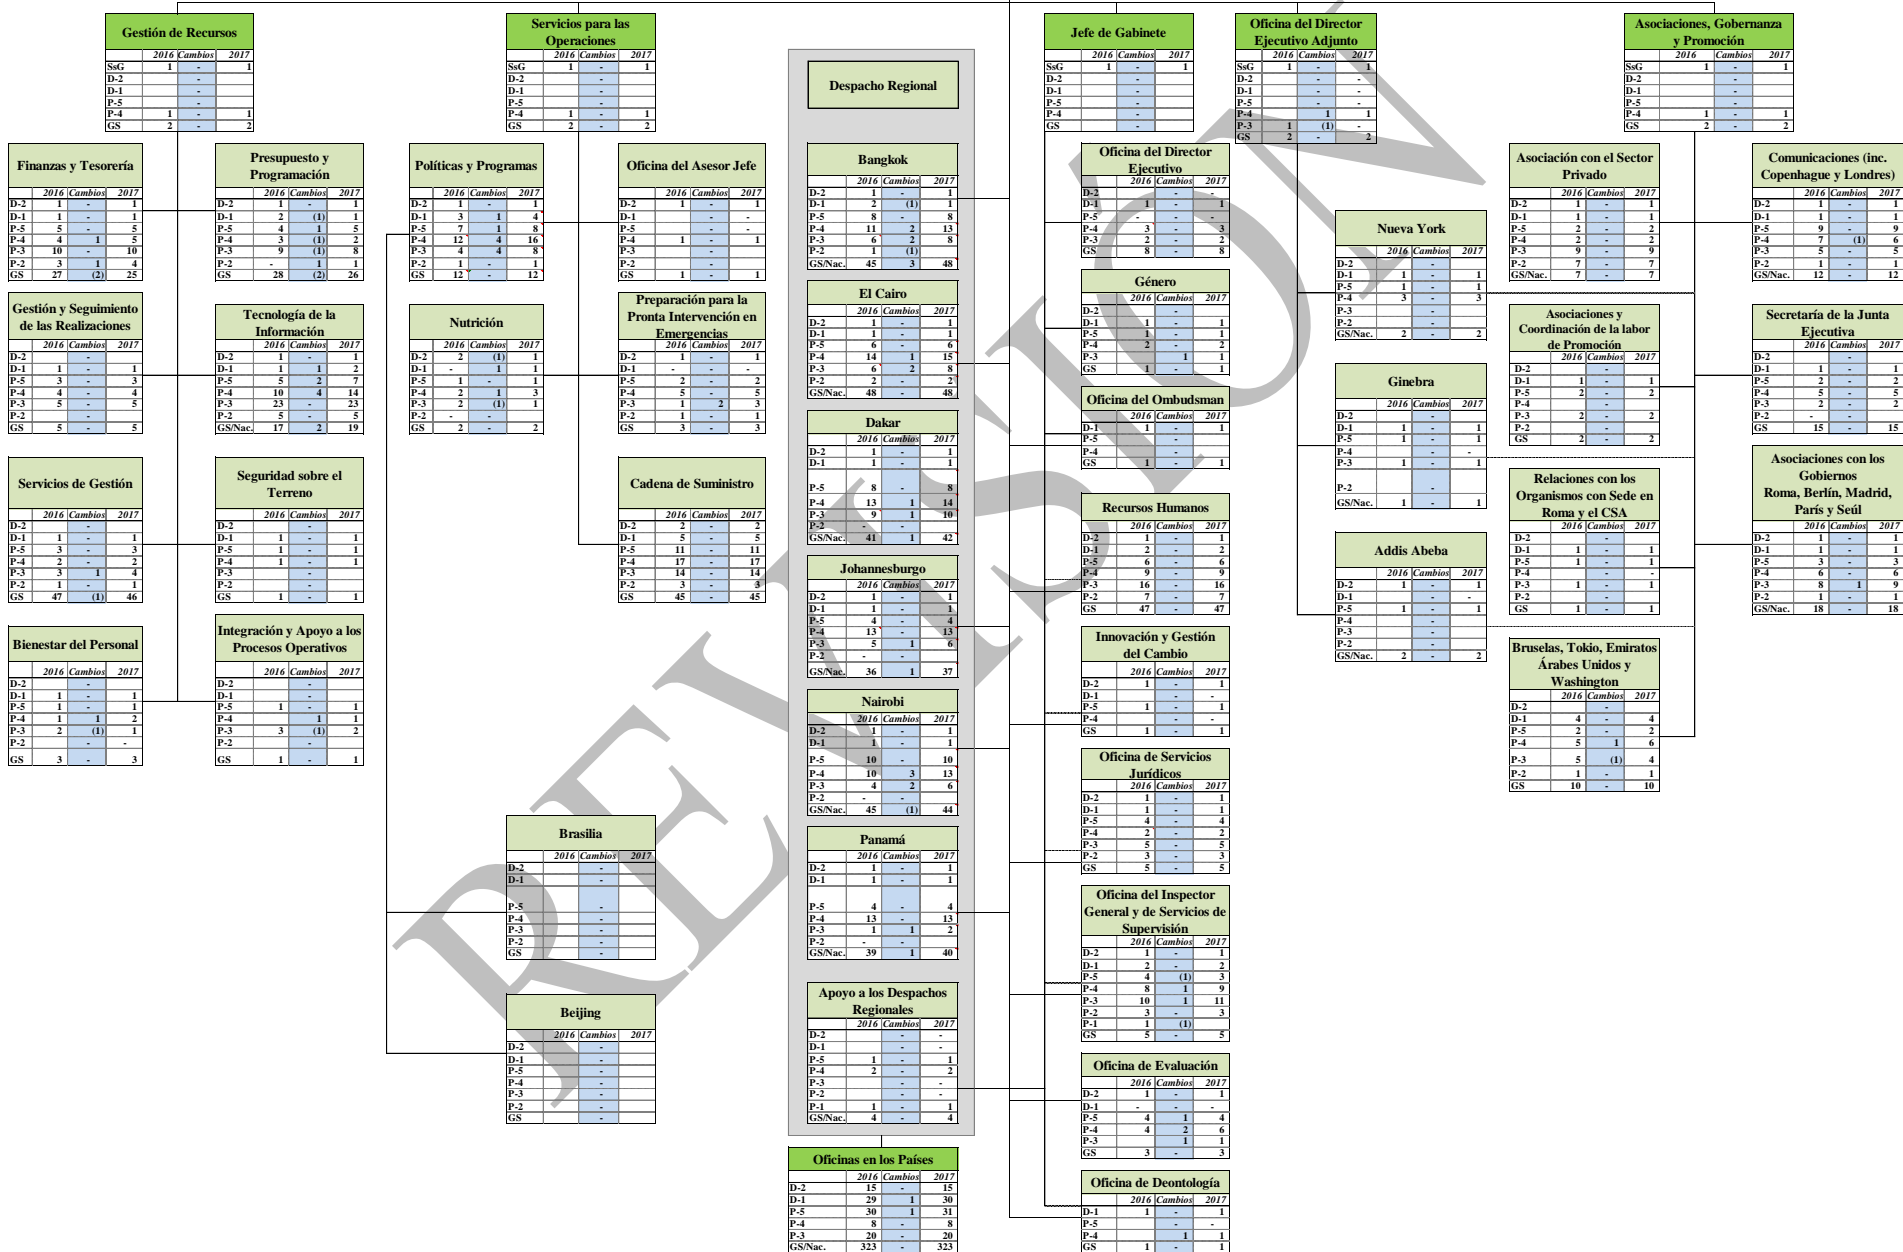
Gestión de Recursos

| | 2016 | Cambios | 2017 |
|---|---|---|---|
| SsG | 1 | - | 1 |
| D-2 | | - | |
| D-1 | | - | |
| P-5 | | - | |
| P-4 | 1 | - | 1 |
| GS | 2 | - | 2 |

Servicios para las Operaciones

| | 2016 | Cambios | 2017 |
|---|---|---|---|
| SsG | 1 | - | 1 |
| D-2 | | - | |
| D-1 | | - | |
| P-5 | | - | |
| P-4 | 1 | - | 1 |
| GS | 2 | - | 2 |

Despacho Regional

Jefe de Gabinete

| | 2016 | Cambios | 2017 |
|---|---|---|---|
| SsG | 1 | - | 1 |
| D-2 | | - | |
| D-1 | | - | |
| P-5 | | - | |
| P-4 | | - | |
| GS | | - | |

Oficina del Director Ejecutivo Adjunto

| | 2016 | Cambios | 2017 |
|---|---|---|---|
| SsG | 1 | - | 1 |
| D-2 | | - | - |
| D-1 | | - | - |
| P-5 | | - | - |
| P-4 | | 1 | 1 |
| P-3 | 1 | (1) | - |
| GS | 2 | - | 2 |

Asociaciones, Gobernanza y Promoción

| | 2016 | Cambios | 2017 |
|---|---|---|---|
| SsG | 1 | - | 1 |
| D-2 | | - | |
| D-1 | | - | |
| P-5 | | - | |
| P-4 | 1 | - | 1 |
| GS | 2 | - | 2 |

Finanzas y Tesorería

| | 2016 | Cambios | 2017 |
|---|---|---|---|
| D-2 | 1 | - | 1 |
| D-1 | 1 | - | 1 |
| P-5 | 5 | - | 5 |
| P-4 | 4 | 1 | 5 |
| P-3 | 10 | - | 10 |
| P-2 | 3 | 1 | 4 |
| GS | 27 | (2) | 25 |

Presupuesto y Programación

| | 2016 | Cambios | 2017 |
|---|---|---|---|
| D-2 | 1 | - | 1 |
| D-1 | 2 | (1) | 1 |
| P-5 | 4 | 1 | 5 |
| P-4 | 3 | (1) | 2 |
| P-3 | 9 | (1) | 8 |
| P-2 | - | 1 | 1 |
| GS | 28 | (2) | 26 |

Políticas y Programas

| | 2016 | Cambios | 2017 |
|---|---|---|---|
| D-2 | 1 | - | 1 |
| D-1 | 3 | 1 | 4 |
| P-5 | 7 | 1 | 8 |
| P-4 | 12 | 4 | 16 |
| P-3 | 4 | 4 | 8 |
| GS | 12 | - | 12 |

Oficina del Asesor Jefe

| | 2016 | Cambios | 2017 |
|---|---|---|---|
| D-2 | 1 | - | 1 |
| D-1 | | - | - |
| P-5 | | - | - |
| P-4 | 1 | - | 1 |
| P-3 | | - | |
| P-2 | | - | |
| GS | 1 | - | 1 |

Bangkok

| | 2016 | Cambios | 2017 |
|---|---|---|---|
| D-2 | 1 | - | 1 |
| D-1 | 2 | (1) | 1 |
| P-5 | 8 | - | 8 |
| P-4 | 11 | 2 | 13 |
| P-3 | 6 | 2 | 8 |
| P-2 | 1 | (1) | |
| GS/Nac. | 45 | 3 | 48 |

Oficina del Director Ejecutivo

| | 2016 | Cambios | 2017 |
|---|---|---|---|
| D-2 | | - | - |
| D-1 | 1 | - | 1 |
| P-5 | - | - | - |
| P-4 | 3 | - | 3 |
| P-3 | 2 | - | 2 |
| GS | 8 | - | 8 |

Asociación con el Sector Privado

| | 2016 | Cambios | 2017 |
|---|---|---|---|
| D-2 | 1 | - | 1 |
| D-1 | 1 | - | 1 |
| P-5 | 2 | - | 2 |
| P-4 | 2 | - | 2 |
| P-3 | 9 | - | 9 |
| P-2 | 7 | - | 7 |
| GS/Nac. | 7 | - | 7 |

Comunicaciones (inc. Copenhague y Londres)

| | 2016 | Cambios | 2017 |
|---|---|---|---|
| D-2 | 1 | - | 1 |
| D-1 | 1 | - | 1 |
| P-5 | 9 | - | 9 |
| P-4 | 7 | (1) | 6 |
| P-3 | 5 | - | 5 |
| P-2 | 1 | - | 1 |
| GS/Nac. | 12 | - | 12 |

Nueva York

| | 2016 | Cambios | 2017 |
|---|---|---|---|
| D-2 | | - | |
| D-1 | 1 | - | 1 |
| P-5 | 1 | - | 1 |
| P-4 | 3 | - | 3 |
| P-3 | | - | |
| P-2 | | - | |
| GS/Nac. | 2 | - | 2 |

Gestión y Seguimiento de las Realizaciones

| | 2016 | Cambios | 2017 |
|---|---|---|---|
| D-2 | | - | |
| D-1 | 1 | - | 1 |
| P-5 | 3 | - | 3 |
| P-4 | 4 | - | 4 |
| P-3 | 5 | - | 5 |
| P-2 | | - | |
| GS | 5 | - | 5 |

Tecnología de la Información

| | 2016 | Cambios | 2017 |
|---|---|---|---|
| D-2 | 1 | - | 1 |
| D-1 | 1 | 1 | 2 |
| P-5 | 5 | 2 | 7 |
| P-4 | 10 | 4 | 14 |
| P-3 | 23 | - | 23 |
| P-2 | 5 | - | 5 |
| GS/Nac. | 17 | 2 | 19 |

Nutrición

| | 2016 | Cambios | 2017 |
|---|---|---|---|
| D-2 | 2 | (1) | 1 |
| D-1 | - | 1 | 1 |
| P-5 | 1 | - | 1 |
| P-4 | 2 | 1 | 3 |
| P-3 | 2 | (1) | 1 |
| P-2 | - | - | |
| GS | 2 | - | 2 |

Preparación para la Pronta Intervención en Emergencias

| | 2016 | Cambios | 2017 |
|---|---|---|---|
| D-2 | 1 | - | 1 |
| D-1 | - | - | - |
| P-5 | 2 | - | 2 |
| P-4 | 5 | - | 5 |
| P-3 | 1 | 2 | 3 |
| P-2 | 1 | - | 1 |
| GS | 3 | - | 3 |

El Cairo

| | 2016 | Cambios | 2017 |
|---|---|---|---|
| D-2 | 1 | - | 1 |
| D-1 | 1 | - | 1 |
| P-5 | 6 | - | 6 |
| P-4 | 14 | 1 | 15 |
| P-3 | 6 | 2 | 8 |
| P-2 | 2 | - | 2 |
| GS/Nac. | 48 | - | 48 |

Género

| | 2016 | Cambios | 2017 |
|---|---|---|---|
| D-2 | | - | |
| D-1 | 1 | - | 1 |
| P-5 | 1 | - | 1 |
| P-4 | 2 | - | 2 |
| P-3 | | 1 | 1 |
| GS | 1 | - | 1 |

Asociaciones y Coordinación de la labor de Promoción

| | 2016 | Cambios | 2017 |
|---|---|---|---|
| D-2 | | - | |
| D-1 | 1 | - | 1 |
| P-5 | 2 | - | 2 |
| P-4 | | - | |
| P-3 | 2 | - | 2 |
| P-2 | | - | |
| GS | 2 | - | 2 |

Secretaría de la Junta Ejecutiva

| | 2016 | Cambios | 2017 |
|---|---|---|---|
| D-2 | | - | |
| D-1 | 1 | - | 1 |
| P-5 | 2 | - | 2 |
| P-4 | 5 | - | 5 |
| P-3 | 2 | - | 2 |
| P-2 | - | - | |
| GS | 15 | - | 15 |

Ginebra

| | 2016 | Cambios | 2017 |
|---|---|---|---|
| D-2 | | - | |
| D-1 | 1 | - | 1 |
| P-5 | 1 | - | 1 |
| P-4 | | - | - |
| P-3 | 1 | - | 1 |
| P-2 | | - | |
| GS/Nac. | 1 | - | 1 |

Oficina del Ombudsman

| | 2016 | Cambios | 2017 |
|---|---|---|---|
| D-1 | 1 | - | 1 |
| P-5 | | - | |
| P-4 | | - | |
| GS | 1 | - | 1 |

Servicios de Gestión

| | 2016 | Cambios | 2017 |
|---|---|---|---|
| D-2 | | - | |
| D-1 | 1 | - | 1 |
| P-5 | 3 | - | 3 |
| P-4 | 2 | - | 2 |
| P-3 | 3 | 1 | 4 |
| P-2 | 1 | - | 1 |
| GS | 47 | (1) | 46 |

Seguridad sobre el Terreno

| | 2016 | Cambios | 2017 |
|---|---|---|---|
| D-2 | | - | |
| D-1 | 1 | - | 1 |
| P-5 | 1 | - | 1 |
| P-4 | 1 | - | 1 |
| P-3 | | - | |
| P-2 | | - | |
| GS | 1 | - | 1 |

Cadena de Suministro

| | 2016 | Cambios | 2017 |
|---|---|---|---|
| D-2 | 2 | - | 2 |
| D-1 | 5 | - | 5 |
| P-5 | 11 | - | 11 |
| P-4 | 17 | - | 17 |
| P-3 | 14 | - | 14 |
| P-2 | 3 | - | 3 |
| GS | 45 | - | 45 |

Dakar

| | 2016 | Cambios | 2017 |
|---|---|---|---|
| D-2 | 1 | - | 1 |
| D-1 | 1 | - | 1 |
| P-5 | 8 | - | 8 |
| P-4 | 13 | 1 | 14 |
| P-3 | 9 | 1 | 10 |
| P-2 | - | - | |
| GS/Nac. | 41 | 1 | 42 |

Relaciones con los Organismos con Sede en Roma y el CSA

| | 2016 | Cambios | 2017 |
|---|---|---|---|
| D-2 | | - | |
| D-1 | 1 | - | 1 |
| P-5 | 1 | - | 1 |
| P-4 | | - | |
| P-3 | 1 | - | 1 |
| P-2 | | - | |
| GS | 1 | - | 1 |

Asociaciones con los Gobiernos Roma, Berlín, Madrid, París y Seúl

| | 2016 | Cambios | 2017 |
|---|---|---|---|
| D-2 | 1 | - | 1 |
| D-1 | 1 | - | 1 |
| P-5 | 3 | - | 3 |
| P-4 | 6 | - | 6 |
| P-3 | 8 | 1 | 9 |
| P-2 | 1 | - | 1 |
| GS/Nac. | 18 | - | 18 |

Recursos Humanos

| | 2016 | Cambios | 2017 |
|---|---|---|---|
| D-2 | 1 | - | 1 |
| D-1 | 2 | - | 2 |
| P-5 | 6 | - | 6 |
| P-4 | 9 | - | 9 |
| P-3 | 16 | - | 16 |
| P-2 | 7 | - | 7 |
| GS | 47 | - | 47 |

Addis Abeba

| | 2016 | Cambios | 2017 |
|---|---|---|---|
| D-2 | 1 | - | 1 |
| D-1 | | - | - |
| P-5 | 1 | - | 1 |
| P-4 | | - | |
| P-3 | | - | |
| P-2 | | - | |
| GS/Nac. | 2 | - | 2 |

Johannesburgo

| | 2016 | Cambios | 2017 |
|---|---|---|---|
| D-2 | 1 | - | 1 |
| D-1 | 1 | - | 1 |
| P-5 | 4 | - | 4 |
| P-4 | 13 | - | 13 |
| P-3 | 5 | 1 | 6 |
| P-2 | - | - | |
| GS/Nac. | 36 | 1 | 37 |

Bienestar del Personal

| | 2016 | Cambios | 2017 |
|---|---|---|---|
| D-2 | | - | |
| D-1 | 1 | - | 1 |
| P-5 | 1 | - | 1 |
| P-4 | 1 | 1 | 2 |
| P-3 | 2 | (1) | 1 |
| P-2 | | - | - |
| GS | 3 | - | 3 |

Integración y Apoyo a los Procesos Operativos

| | 2016 | Cambios | 2017 |
|---|---|---|---|
| D-2 | | - | |
| D-1 | | - | |
| P-5 | 1 | - | 1 |
| P-4 | | 1 | 1 |
| P-3 | 3 | (1) | 2 |
| P-2 | | - | |
| GS | 1 | - | 1 |

Innovación y Gestión del Cambio

| | 2016 | Cambios | 2017 |
|---|---|---|---|
| D-2 | 1 | - | 1 |
| D-1 | | - | - |
| P-5 | 1 | - | 1 |
| P-4 | | - | - |
| GS | 1 | - | 1 |

Bruselas, Tokio, Emiratos Árabes Unidos y Washington

| | 2016 | Cambios | 2017 |
|---|---|---|---|
| D-2 | | - | |
| D-1 | 4 | - | 4 |
| P-5 | 2 | - | 2 |
| P-4 | 5 | 1 | 6 |
| P-3 | 5 | (1) | 4 |
| P-2 | 1 | - | 1 |
| GS | 10 | - | 10 |

Nairobi

| | 2016 | Cambios | 2017 |
|---|---|---|---|
| D-2 | 1 | - | 1 |
| D-1 | 1 | - | 1 |
| P-5 | 10 | - | 10 |
| P-4 | 10 | 3 | 13 |
| P-3 | 4 | 2 | 6 |
| P-2 | - | - | |
| GS/Nac. | 45 | (1) | 44 |

Oficina de Servicios Jurídicos

| | 2016 | Cambios | 2017 |
|---|---|---|---|
| D-2 | 1 | - | 1 |
| D-1 | 1 | - | 1 |
| P-5 | 4 | - | 4 |
| P-4 | 2 | - | 2 |
| P-3 | 5 | - | 5 |
| P-2 | 3 | - | 3 |
| GS | 5 | - | 5 |

Brasilia

| | 2016 | Cambios | 2017 |
|---|---|---|---|
| D-2 | | - | |
| D-1 | | - | |
| P-5 | | - | |
| P-4 | | - | |
| P-3 | | - | |
| P-2 | | - | |
| GS | | - | |

Panamá

| | 2016 | Cambios | 2017 |
|---|---|---|---|
| D-2 | 1 | - | 1 |
| D-1 | 1 | - | 1 |
| P-5 | 4 | - | 4 |
| P-4 | 13 | - | 13 |
| P-3 | 1 | 1 | 2 |
| P-2 | - | - | |
| GS/Nac. | 39 | 1 | 40 |

Oficina del Inspector General y de Servicios de Supervisión

| | 2016 | Cambios | 2017 |
|---|---|---|---|
| D-2 | 1 | - | 1 |
| D-1 | 2 | - | 2 |
| P-5 | 4 | (1) | 3 |
| P-4 | 8 | 1 | 9 |
| P-3 | 10 | 1 | 11 |
| P-2 | 3 | - | 3 |
| P-1 | 1 | (1) | |
| GS | 5 | - | 5 |

Apoyo a los Despachos Regionales

| | 2016 | Cambios | 2017 |
|---|---|---|---|
| D-2 | | - | - |
| D-1 | | - | - |
| P-5 | 1 | - | 1 |
| P-4 | 2 | - | 2 |
| P-3 | | - | - |
| P-2 | | - | - |
| P-1 | 1 | - | 1 |
| GS/Nac. | 4 | - | 4 |

Beijing

| | 2016 | Cambios | 2017 |
|---|---|---|---|
| D-2 | | - | |
| D-1 | | - | |
| P-5 | | - | |
| P-4 | | - | |
| P-3 | | - | |
| P-2 | | - | |
| GS | | - | |

Oficina de Evaluación

| | 2016 | Cambios | 2017 |
|---|---|---|---|
| D-2 | 1 | - | 1 |
| D-1 | - | - | - |
| P-5 | 4 | 1 | 4 |
| P-4 | 4 | 2 | 6 |
| P-3 | | 1 | 1 |
| GS | 3 | - | 3 |

Oficinas en los Países

| | 2016 | Cambios | 2017 |
|---|---|---|---|
| D-2 | 15 | - | 15 |
| D-1 | 29 | 1 | 30 |
| P-5 | 30 | 1 | 31 |
| P-4 | 8 | - | 8 |
| P-3 | 20 | - | 20 |
| GS/Nac. | 323 | - | 323 |

Oficina de Deontología

| | 2016 | Cambios | 2017 |
|---|---|---|---|
| D-1 | 1 | - | 1 |
| P-5 | | - | - |
| P-4 | | 1 | 1 |
| GS | 1 | - | 1 |

REVISIÓN